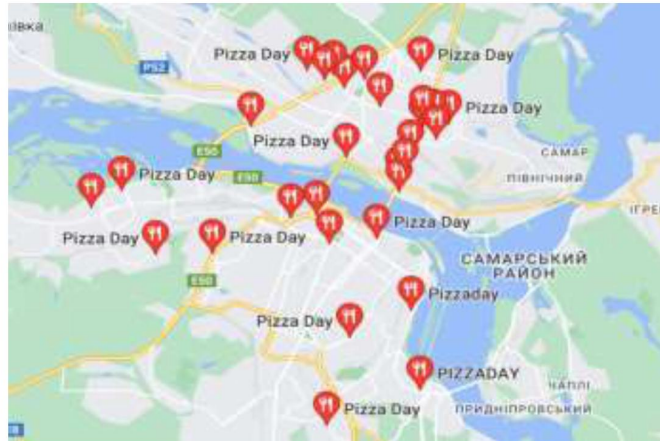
івка

Pizza Day

Pizza Day

P52

Pizza Day

Pizza Day

E50

САМАР

ПІВНІЧНИЙ

Pizza Day

E50

ІГРЕ

Pizza Day

Pizza Day

Pizza Day

САМАРСЬКИЙ РАЙОН

E50

Pizzaday

Pizza Day

PIZZADAY

ЧАПЛІ

Pizza Day

ПРИДНІПРОВСЬКИЙ